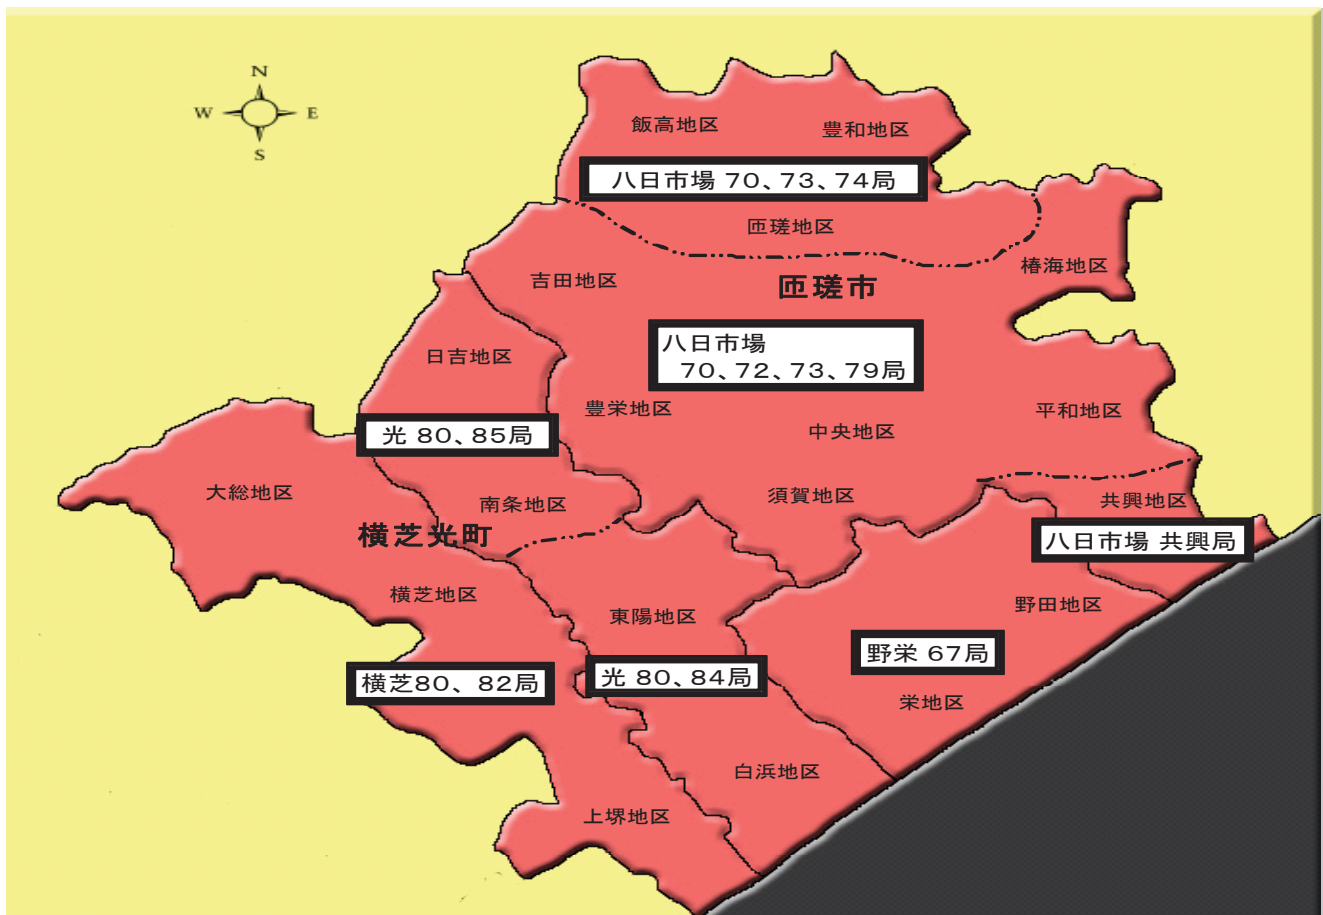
N
W
E
S

飯高地区
豊和地区
八日市場 70、73、74局
匝瑳地区
椿海地区
吉田地区
匝瑳市
八日市場 70、72、73、79局
日吉地区
豊栄地区
中央地区
平和地区
光 80、85局
大総地区
南条地区
須賀地区
共興地区
横芝光町
八日市場 共興局
横芝地区
東陽地区
野田地区
野栄 67局
横芝80、82局
光 80、84局
栄地区
白浜地区
上堺地区